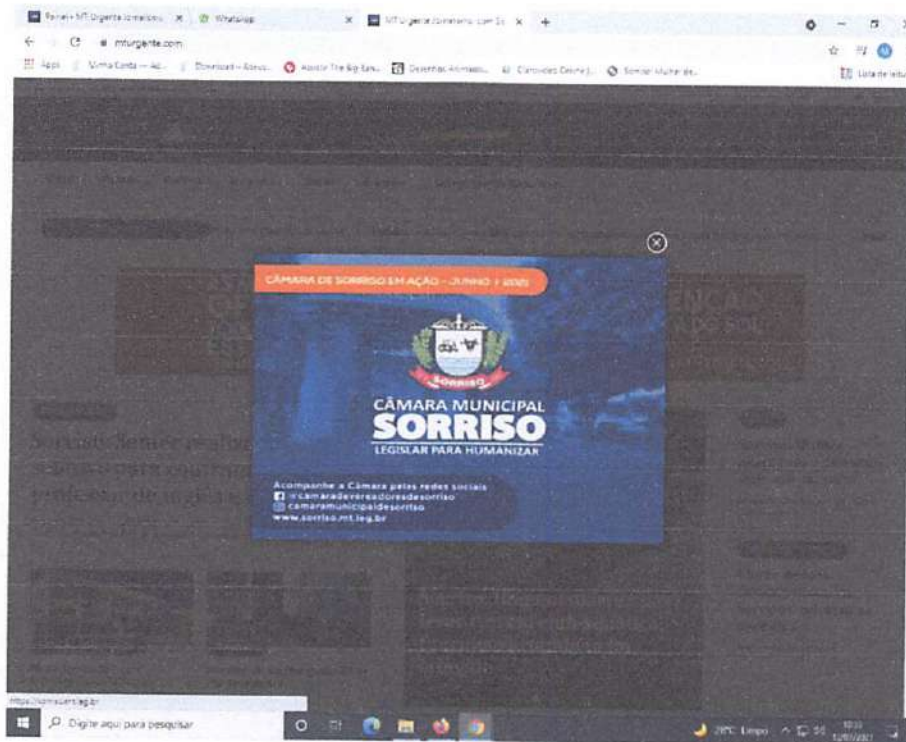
Painel - MT Urgente Jornalismo | WhatsApp | MT Urgente Jornalismo com Si

mturgente.com

Apps | Minha Conta — Ab... | Download — Baixa... | Assistir The Big Ban... | Desenhos Animado... | Cartoons Online |... | Sorriso Mulher de...

Lista de leitura

CÂMARA DE SORRISO EM AÇÃO - JUNHO / 2021

SORRISO

CÂMARA MUNICIPAL
SORRISO
LEGISLAR PARA HUMANIZAR

Acompanhe a Câmara pelas redes sociais
/camaradevereadoresdesorriso
camaramunicipaldesorriso
www.sorriso.mt.leg.br

https://sorriso.mt.leg.br

Digite aqui para pesquisar

28°C Limpo